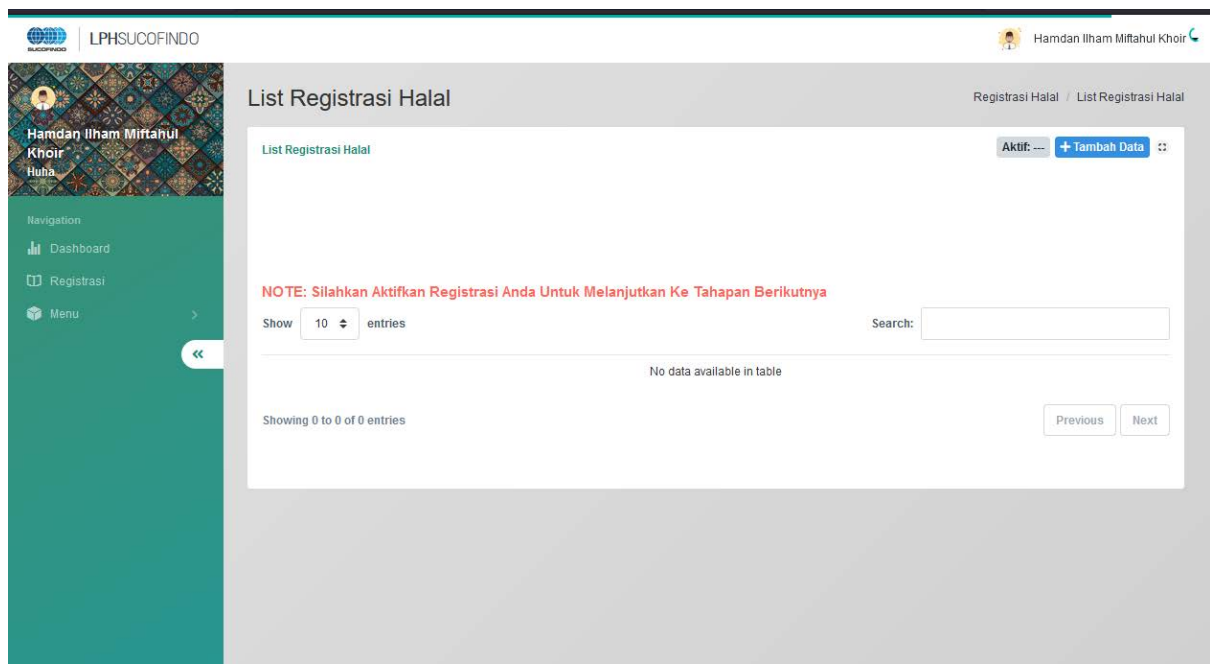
SUCOFINDO

LPHSUCOFINDO

Hamdan Ilham Miftahul Khoir

Hamdan Ilham Miftahul Khoir
Huha

Navigation
Dashboard
Registrasi
Menu

«

List Registrasi Halal

Registrasi Halal / List Registrasi Halal

List Registrasi Halal

Aktif: ---
+ Tambah Data

NOTE: Silahkan Aktifkan Registrasi Anda Untuk Melanjutkan Ke Tahapan Berikutnya

Show 10 entries

Search:

No data available in table

Showing 0 to 0 of 0 entries

Previous
Next